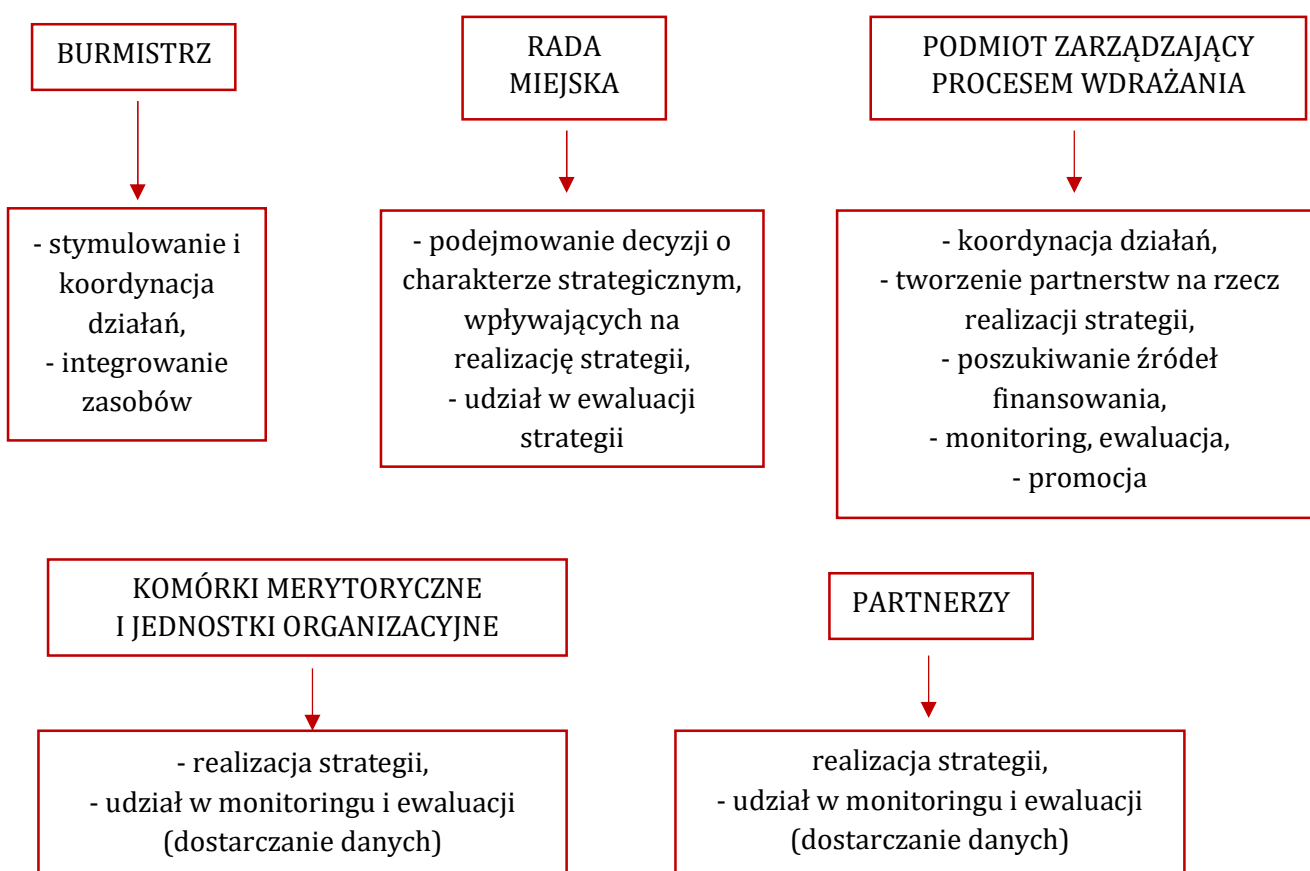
BURMISTRZ

- stymulowanie i koordynacja działań,
- integrowanie zasobów

RADA MIEJSKA

- podejmowanie decyzji o charakterze strategicznym, wpływających na realizację strategii,
- udział w ewaluacji strategii

PODMIOT ZARZĄDZAJĄCY PROCESEM WDRAŻANIA

- koordynacja działań,
- tworzenie partnerstw na rzecz realizacji strategii,
- poszukiwanie źródeł finansowania,
- monitoring, ewaluacja,
- promocja

KOMÓRKI MERYTORYCZNE I JEDNOSTKI ORGANIZACYJNE

- realizacja strategii,
- udział w monitoringu i ewaluacji (dostarczanie danych)

PARTNERZY

realizacja strategii,
- udział w monitoringu i ewaluacji (dostarczanie danych)